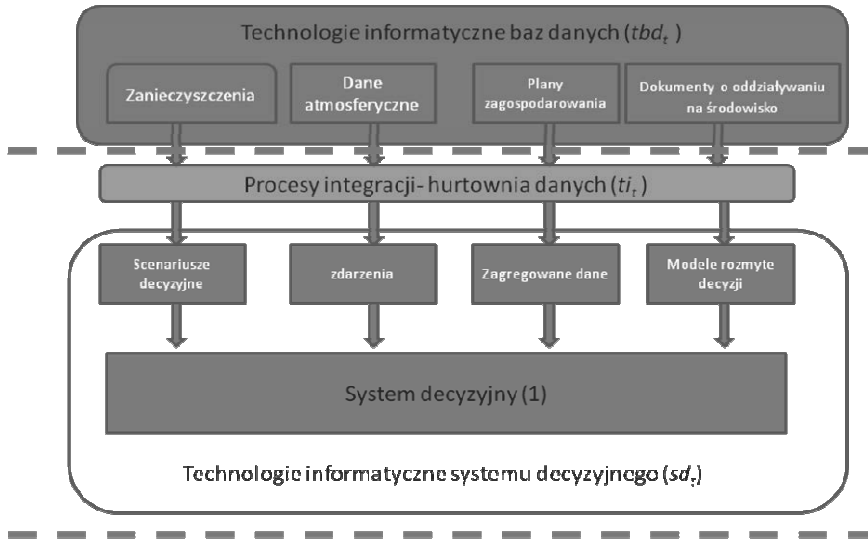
Technologie informatyczne baz danych ($tbd_t$ )

Zanieczyszczenia

Dane atmosferyczne

Plany zagospodarowania

Dokumenty o oddziaływaniu na środowisko

Procesy integracji- hurtownia danych ($ti_t$ )

Scenariusze decyzyjne

zdarzenia

Zagregowane dane

Modele rozmyte decyzji

System decyzyjny (1)

Technologie informatyczne systemu decyzyjnego ($sd_t$)